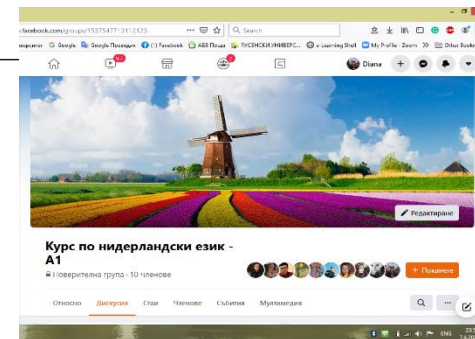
facebook.com/groups/15375477 31 2323
Search
equently G Google Google Преводач (1) Facebook АБВ Поща ТУСЕНСКИУНИВЕРС... e-Learning Shell My Profile · Zoom Other Books
9+
Diana
Редактиране
Курс по нидерландски език - A1
Поверителна група · 10 членове
+ Покани
Относно Дискусия Стаи Членове Събития Мултимедия
ENG